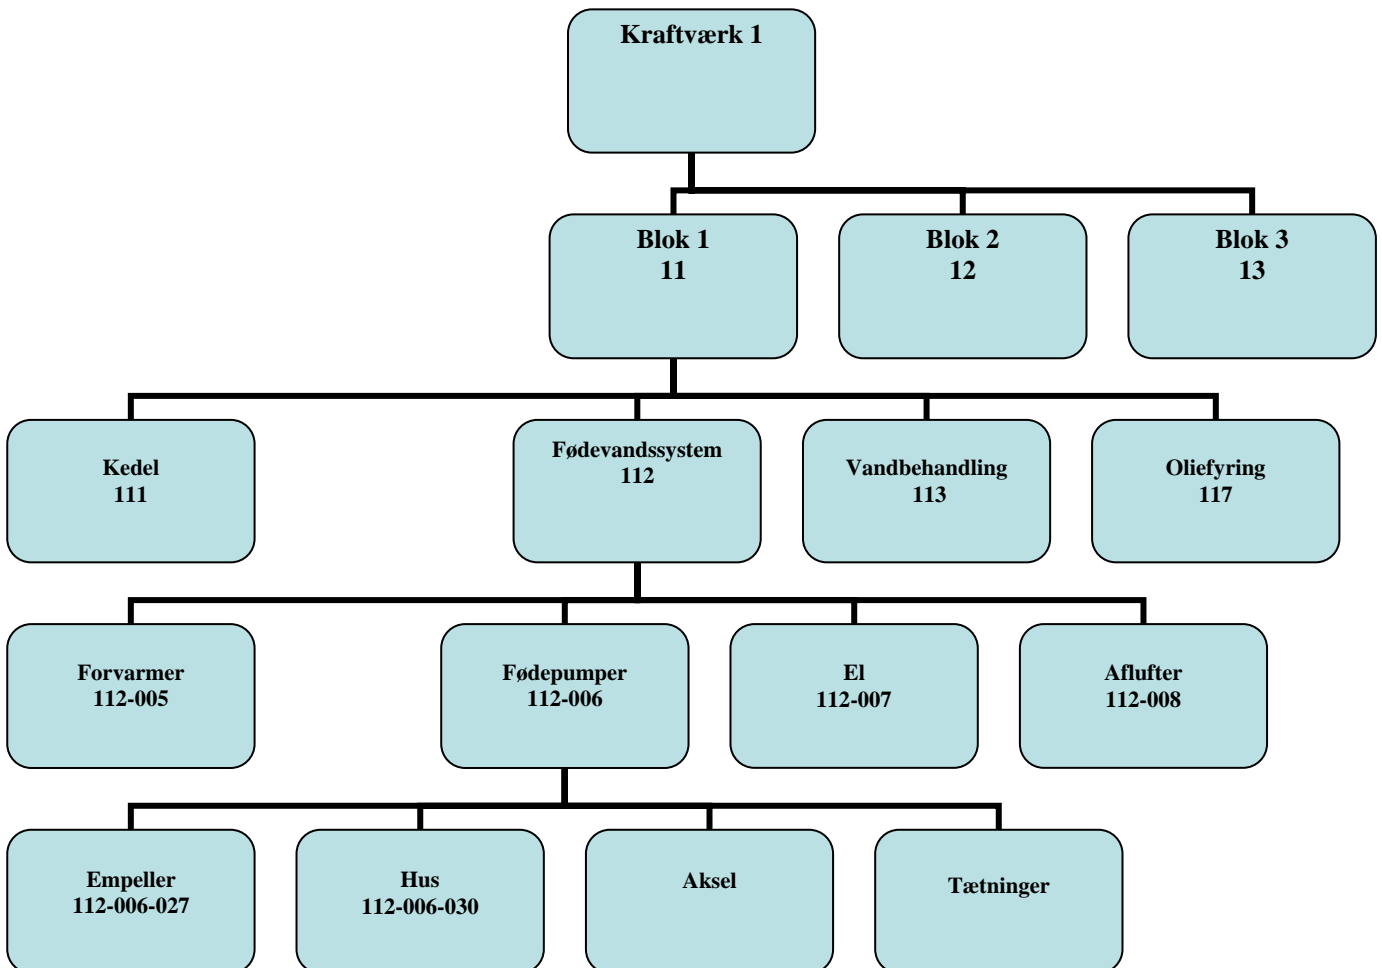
Kraftværk 1

Blok 1
11

Blok 2
12

Blok 3
13

Kedel
111

Fødevandssystem
112

Vandbehandling
113

Oliefyring
117

Forvarmer
112-005

Fødepumper
112-006

El
112-007

Aflufter
112-008

Empeller
112-006-027

Hus
112-006-030

Aksel

Tætninger